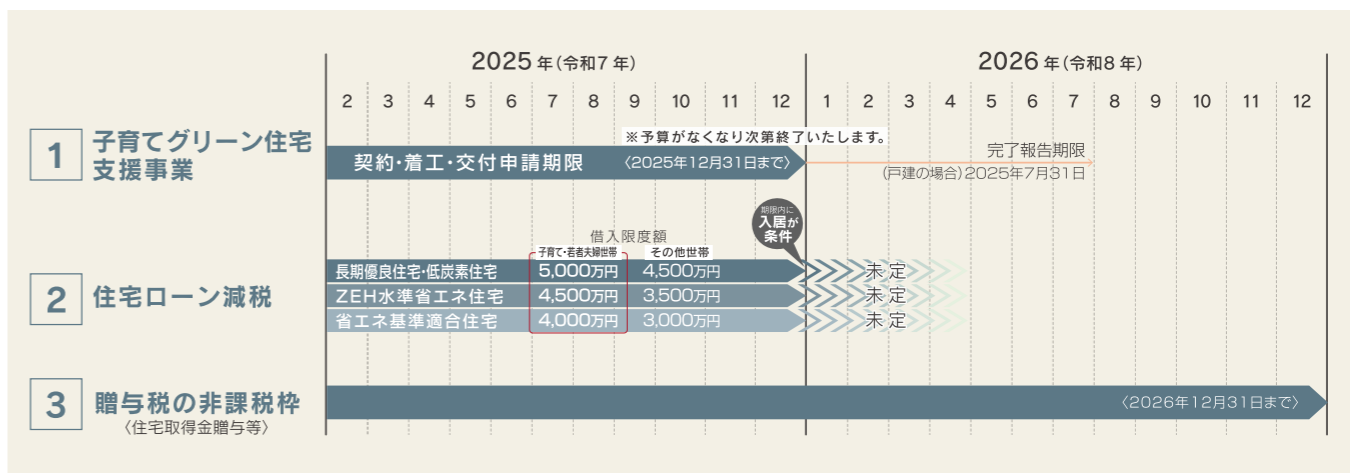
2025年(令和7年)

2026年(令和8年)

| 2 | 3 | 4 | 5 | 6 | 7 | 8 | 9 | 10 | 11 | 12 | 1 | 2 | 3 | 4 | 5 | 6 | 7 | 8 | 9 | 10 | 11 | 12 |
|---|---|---|---|---|---|---|---|---|---|---|---|---|---|---|---|---|---|---|---|---|---|---|

1 子育てグリーン住宅支援事業

※予算がなくなり次第終了いたします。

契約・着工・交付申請期限 〈2025年12月31日まで〉

完了報告期限

(戸建の場合)2025年7月31日

2 住宅ローン減税

借入限度額

期限内に入居が条件

| | 子育て・若者夫婦世帯 | その他世帯 | |
|---|---|---|---|
| 長期優良住宅・低炭素住宅 | 5,000万円 | 4,500万円 | 未定 |
| ZEH水準省エネ住宅 | 4,500万円 | 3,500万円 | 未定 |
| 省エネ基準適合住宅 | 4,000万円 | 3,000万円 | 未定 |

3 贈与税の非課税枠
〈住宅取得金贈与等〉

〈2026年12月31日まで〉